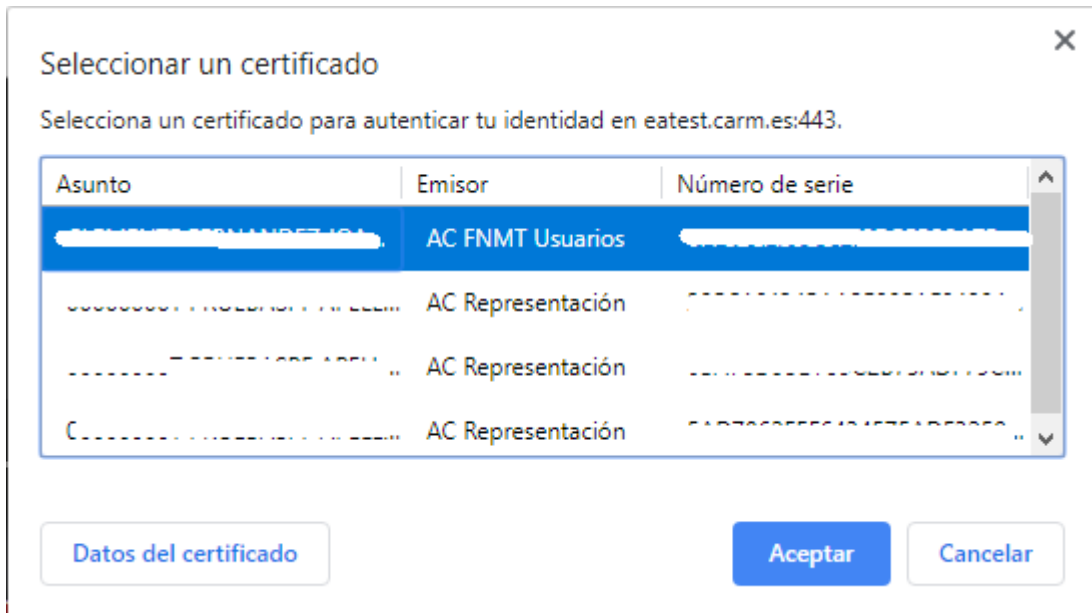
Seleccionar un certificado

×

Selecciona un certificado para autenticar tu identidad en eatest.carm.es:443.

| Asunto | Emisor | Número de serie |
|---|---|---|
| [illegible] | AC FNMT Usuarios | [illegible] |
| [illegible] | AC Representación | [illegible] |
| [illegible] | AC Representación | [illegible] |
| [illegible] | AC Representación | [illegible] |

Datos del certificado

Aceptar

Cancelar